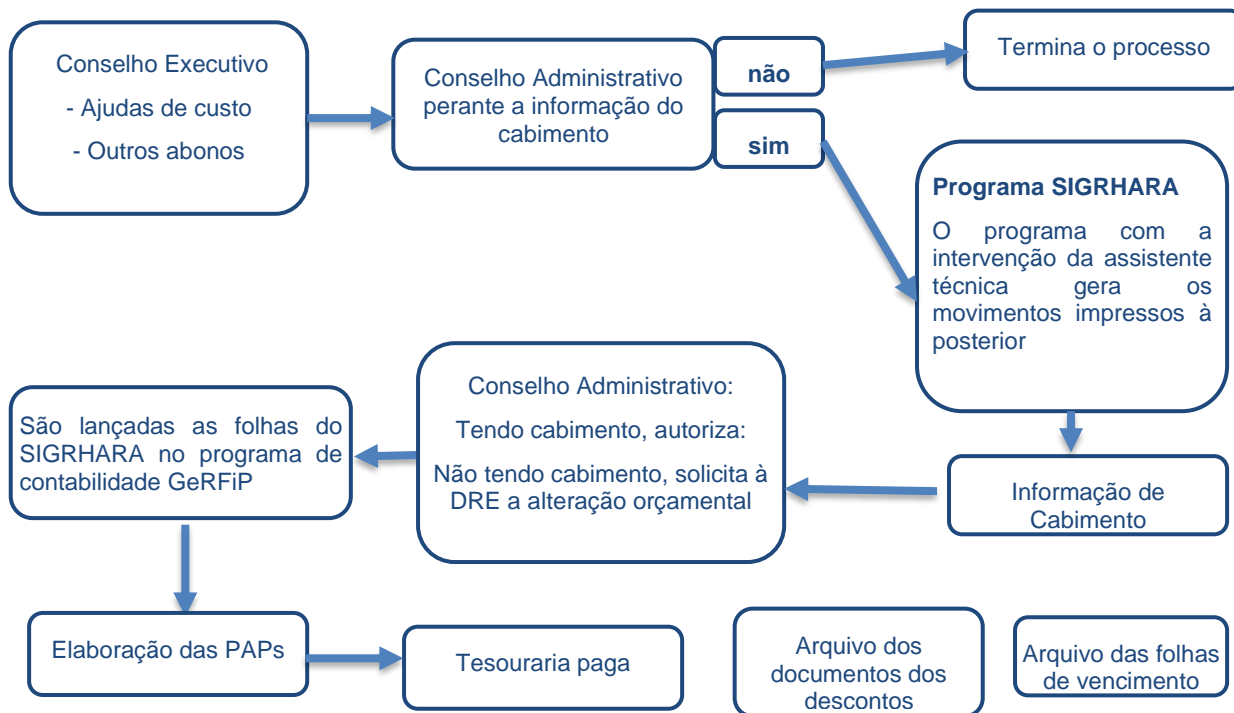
Conselho Executivo
- Ajudas de custo
- Outros abonos

Conselho Administrativo perante a informação do cabimento

não

sim

Termina o processo

Programa SIGRHARA

O programa com a intervenção da assistente técnica gera os movimentos impressos à posterior

Informação de Cabimento

Conselho Administrativo:

Tendo cabimento, autoriza:

Não tendo cabimento, solicita à DRE a alteração orçamental

São lançadas as folhas do SIGRHARA no programa de contabilidade GeRFiP

Elaboração das PAPs

Tesouraria paga

Arquivo dos documentos dos descontos

Arquivo das folhas de vencimento